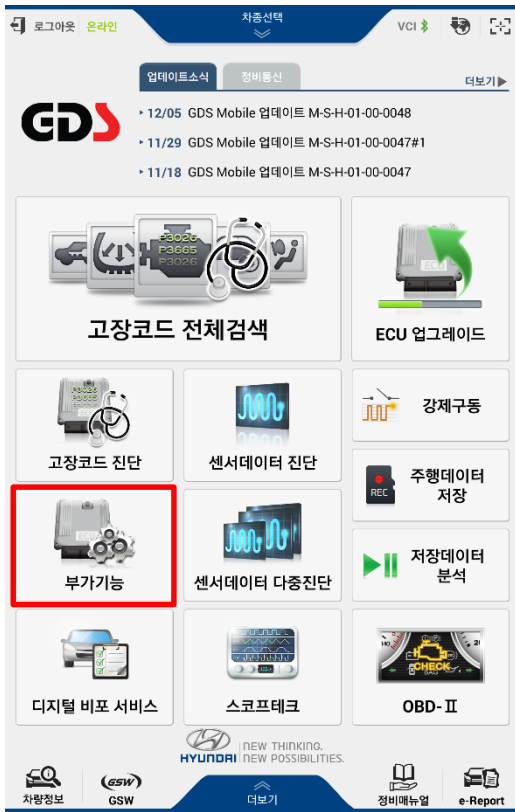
로그아웃 온라인
차종선택
VCI

업데이트소식 정비통신
더보기▶

GDS

12/05 GDS Mobile 업데이트 M-S-H-01-00-0048
11/29 GDS Mobile 업데이트 M-S-H-01-00-0047#1
11/18 GDS Mobile 업데이트 M-S-H-01-00-0047

P3026
P3665
P3026

고장코드 전체검색

ECU

ECU 업그레이드

고장코드 진단

센서데이터 진단

강제구동

REC

주행데이터 저장

부가기능

센서데이터 다중진단

저장데이터 분석

디지털 비포 서비스

스코프테크

CHECK

OBD-Ⅱ

HYUNDAI NEW THINKING. NEW POSSIBILITIES.

차량정보
GSW
GSW
더보기
정비매뉴얼
e-Report